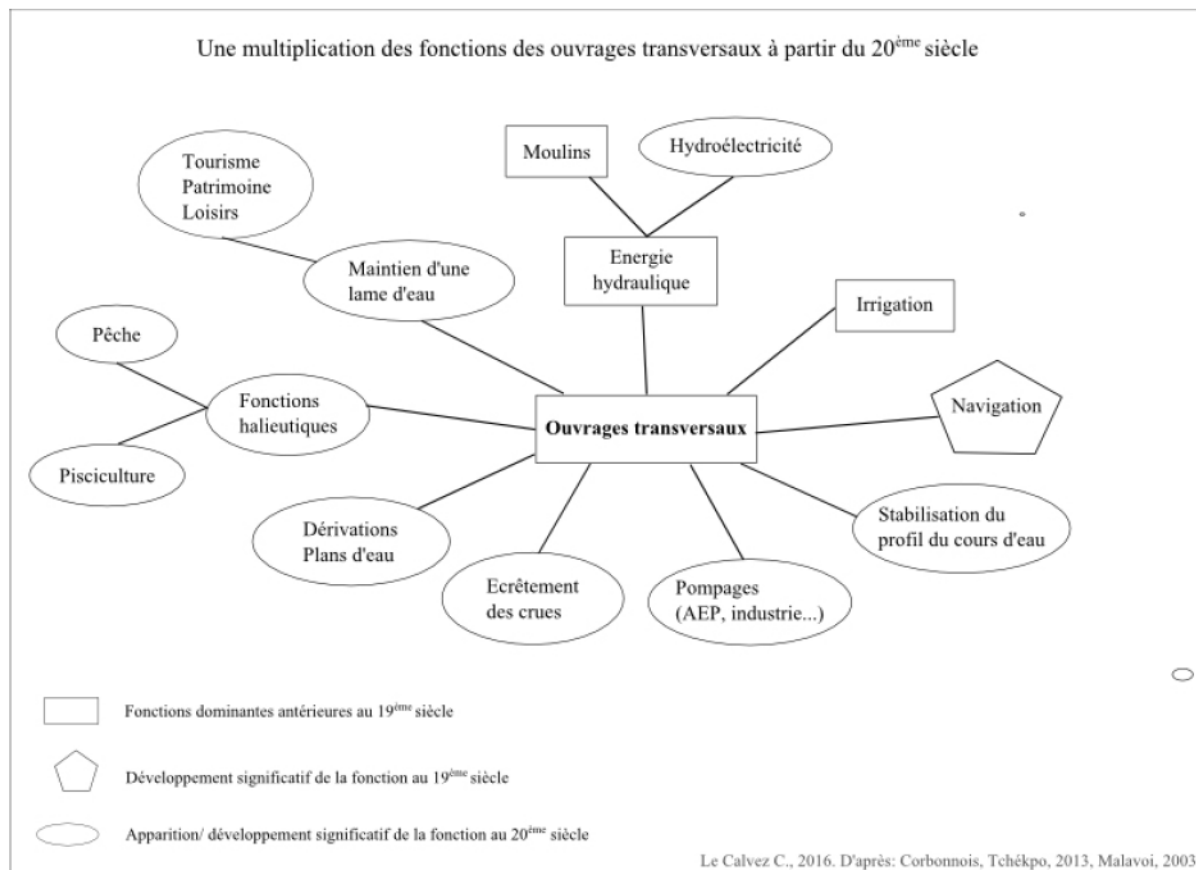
Une multiplication des fonctions des ouvrages transversaux à partir du 20$^{ème}$ siècle

Moulins

Hydroélectricité

Tourisme
Patrimoine
Loisirs

Energie
hydraulique

Maintien d'une
lame d'eau

Irrigation

Pêche

Fonctions
halieutiques

Ouvrages transversaux

Navigation

Pisciculture

Dérivations
Plans d'eau

Stabilisation du
profil du cours d'eau

Ecrêtement
des crues

Pompages
(AEP, industrie...)

Fonctions dominantes antérieures au 19$^{ème}$ siècle

Développement significatif de la fonction au 19$^{ème}$ siècle

Apparition/ développement significatif de la fonction au 20$^{ème}$ siècle

Le Calvez C., 2016. D'après: Corbonnois, Tchékpo, 2013, Malavoi, 2003